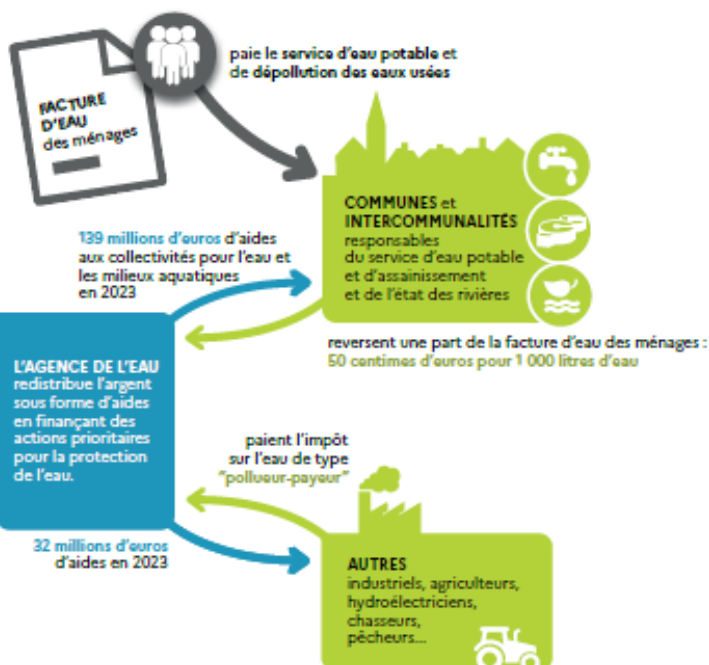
FACTURE D'EAU des ménages

paie le service d'eau potable et de dépollution des eaux usées

COMMUNES et INTERCOMMUNALITÉS responsables du service d'eau potable et d'assainissement et de l'état des rivières

139 millions d'euros d'aides aux collectivités pour l'eau et les milieux aquatiques en 2023

reversent une part de la facture d'eau des ménages : 50 centimes d'euros pour 1 000 litres d'eau

L'AGENCE DE L'EAU redistribue l'argent sous forme d'aides en finançant des actions prioritaires pour la protection de l'eau.

paient l'impôt sur l'eau de type "pollueur-payeur"

32 millions d'euros d'aides en 2023

AUTRES industriels, agriculteurs, hydroélectriciens, chasseurs, pêcheurs...